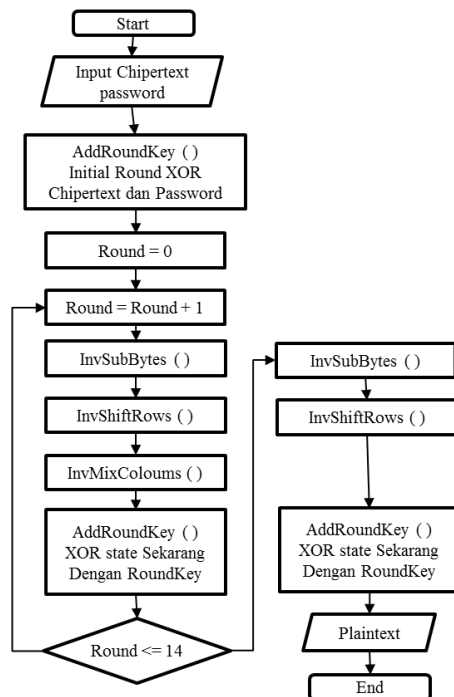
Start

Input Chipertext password

AddRoundKey ( )
Initial Round XOR
Chipertext dan Password

Round = 0

Round = Round + 1

InvSubBytes ( )

InvShiftRows ( )

InvMixColoums ( )

AddRoundKey ( )
XOR state Sekarang
Dengan RoundKey

Round <= 14

InvSubBytes ( )

InvShiftRows ( )

AddRoundKey ( )
XOR state Sekarang
Dengan RoundKey

Plaintext

End